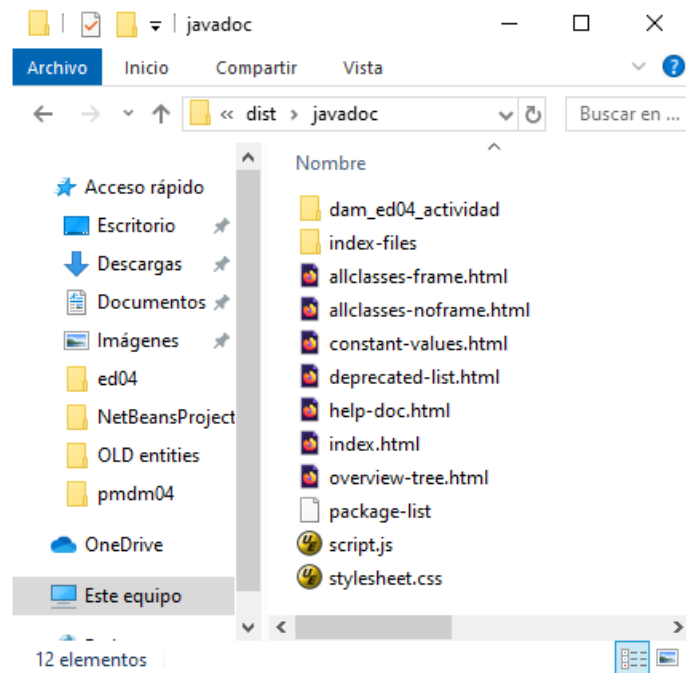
javadoc

Archivo Inicio Compartir Vista

« dist › javadoc

Buscar en ...

Nombre

Acceso rápido
Escritorio
Descargas
Documentos
Imágenes
ed04
NetBeansProject
OLD entities
pmdm04
OneDrive
Este equipo

dam_ed04_actividad
index-files
allclasses-frame.html
allclasses-noframe.html
constant-values.html
deprecated-list.html
help-doc.html
index.html
overview-tree.html
package-list
script.js
stylesheet.css

12 elementos